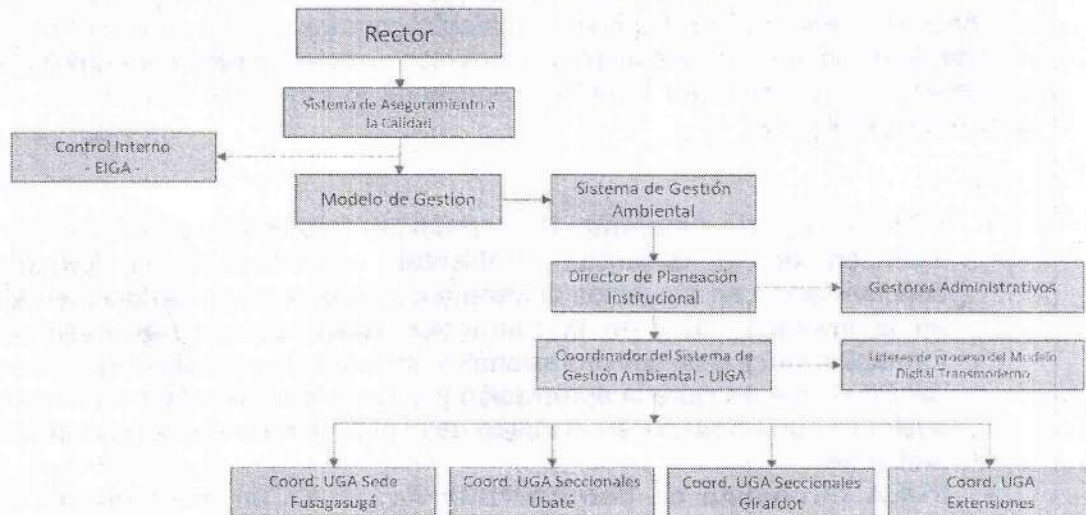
Rector

Sistema de Aseguramiento a la Calidad

Control Interno - EIGA -

Modelo de Gestión

Sistema de Gestión Ambiental

Director de Planeación Institucional

Gestores Administrativos

Coordinador del Sistema de Gestión Ambiental - UIGA

Líderes de proceso del Modelo Digital Transmoderno

Coord. UGA Sede Fusagasugá

Coord. UGA Seccionales Ubaté

Coord. UGA Seccionales Girardot

Coord. UGA Extensiones